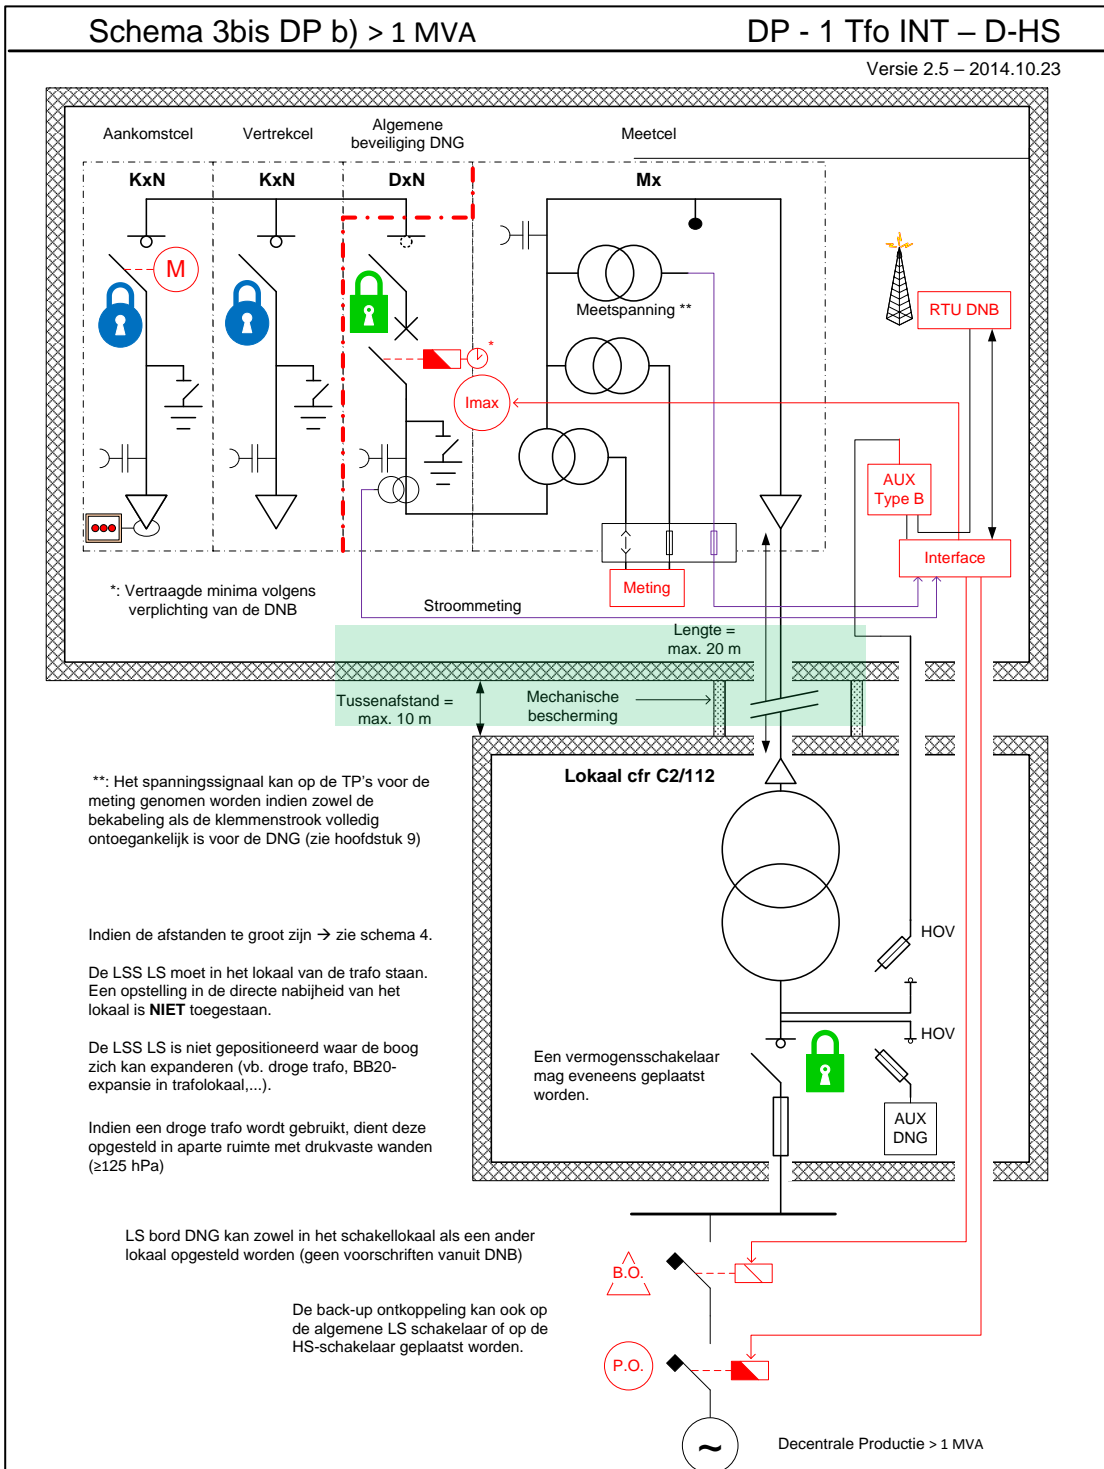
Schema 3bis DP b) > 1 MVA

DP - 1 Tfo INT – D-HS

Versie 2.5 – 2014.10.23

Aankomstcel

Vertrekcel

Algemene beveiliging DNG

Meetcel

KxN

KxN

DxN

Mx

M

Meetspanning **

*

Imax

RTU DNB

AUX Type B

Interface

Meting

*: Vertraagde minima volgens verplichting van de DNB

Stroommeting

Lengte = max. 20 m

Tussenafstand = max. 10 m

Mechanische bescherming

**: Het spanningssignaal kan op de TP's voor de meting genomen worden indien zowel de bekabeling als de klemmenstrook volledig ontoegankelijk is voor de DNG (zie hoofdstuk 9)

Lokaal cfr C2/112

Indien de afstanden te groot zijn → zie schema 4.

HOV

De LSS LS moet in het lokaal van de trafo staan. Een opstelling in de directe nabijheid van het lokaal is NIET toegestaan.

HOV

De LSS LS is niet gepositioneerd waar de boog zich kan expanderen (vb. droge trafo, BB20-expansie in trafolokaal,...).

Een vermogenschakelaar mag eveneens geplaatst worden.

AUX DNG

Indien een droge trafo wordt gebruikt, dient deze opgesteld in aparte ruimte met drukvaste wanden (≥125 hPa)

LS bord DNG kan zowel in het schakellokaal als een ander lokaal opgesteld worden (geen voorschriften vanuit DNB)

B.O.

De back-up ontkoppeling kan ook op de algemene LS schakelaar of op de HS-schakelaar geplaatst worden.

P.O.

~

Decentrale Productie > 1 MVA